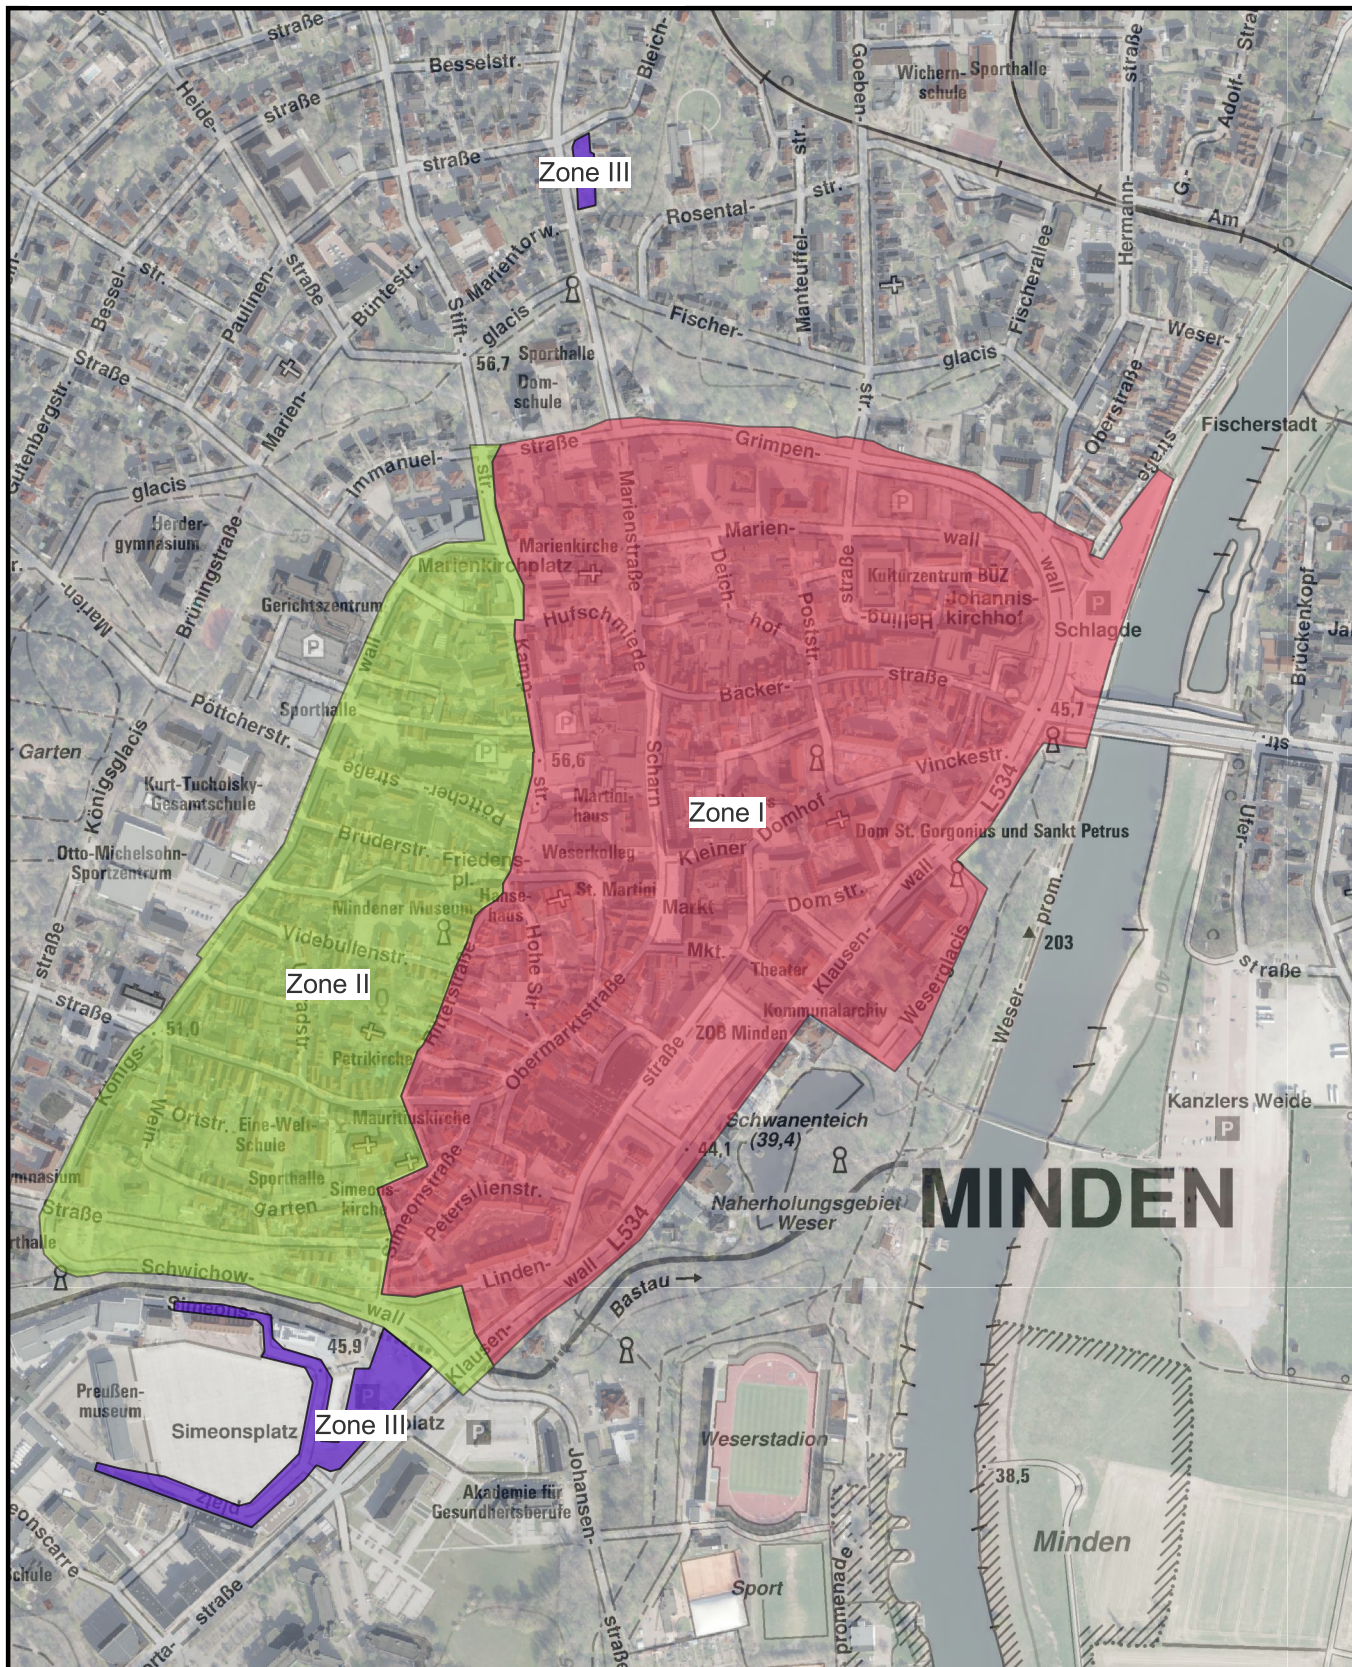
Zone III

Zone I

Zone II

Zone III

MINDEN

Besselstr.
Bleich-
Wichern-schule
Sporthalle
Goeben-
straße
Adolf-
Heide-
straße
straße
Rosental-
str.
str.
Am
Marientorw.
Bessel-
str.
Paulinen-
straße
Büntestr.
Stift-
glacis
Fischer-
Manteuffel-
Fischerallee
Hermann-
Weser-
Straße
56,7
Sporthalle
Dom-schule
glacis
str.
Oberstraße
Gutenbergstr.
Marien-
Immanuel-
straße
Grimpen-
Fischerstadt
glacis
Herder-gymnasium
Brüningstraße
str.
Marienkirche
Marienstraße
Marien-
wall
Marienkirchplatz
Deich-
straße
Kulturzentrum BÜZ
Johannis-kirchhof
Hufschmiede
hof
Poststr.
Helling
wall
Marien-
Gerichtszentrum
wall
Kamp-
Schlagde
Brückenkopf
Backer-
straße
Pöttcherstr.
Sporthalle
45,7
Garten
56,6
Vinckestr.
Königsglacis
Kurt-Tucholsky-Gesamtschule
straße
str.
Martini-haus
Scharn
Domhof
L534
Pöttcher-
Dom St. Gorgonius und Sankt Petrus
Ufer-
Otto-Michelsohn-Sportzentrum
Brüderstr.
Friedens-pl.
Weserkolleg
Kleiner
Hanse-haus
St. Martini
Mindener Museum
Markt
Domstr.
wall
prom.
203
Videbullenstr.
Hohe Str.
Mkt.
Theater
straße
straße
Ritterstraße
Obermarktstraße
Klausen-
Weserglacis
straße
Königs-
51,0
Kommunalarchiv
Weser-
Petrikirche
straße
ZOB Minden
Wein-
Ortstr.
Eine-Welt-Schule
Mauritiuskirche
Schwanenteich (39,4)
Kanzlers Weide
44,1
Gymnasium
Sporthalle
Simeons-kirche
Petersilienstr.
Straße
Garten
Simeonstraße
Naherholungsgebiet Weser
halle
L534
Schwichow-
Linden-
wall
Bastau
Simeons
wall
Klausen-
45,9
Preußen-museum
Simeonsplatz
platz
Weserstadion
Akademie für Gesundheitsberufe
Johansen-
38,5
Minden
Simeonscarré
Schule
straße
Sport
promenade
straße
Porta-